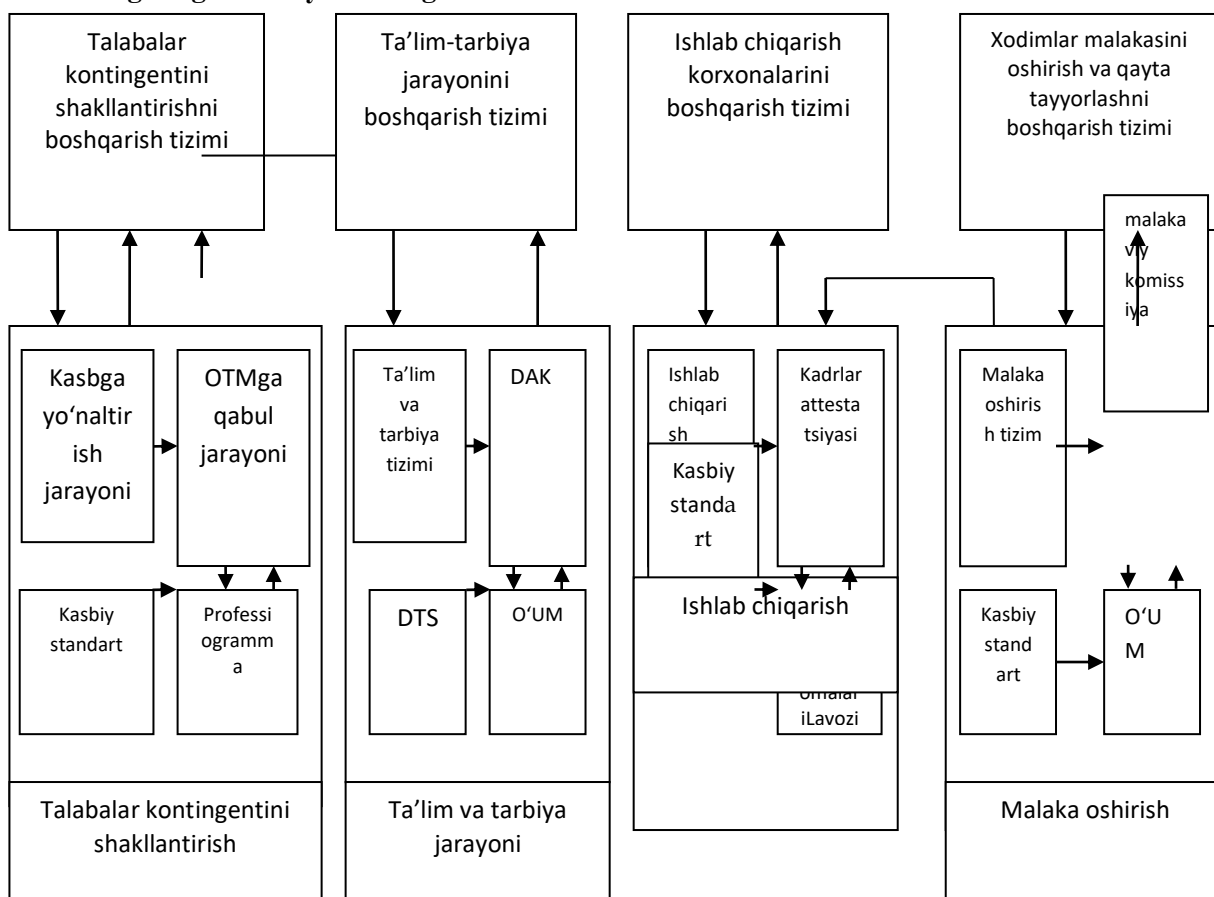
Talabalar kontingentini shakllantirishni boshqarish tizimi

Ta'lim-tarbiya jarayonini boshqarish tizimi

Ishlab chiqarish korxonalarini boshqarish tizimi

Xodimlar malakasini oshirish va qayta tayyorlashni boshqarish tizimi

malakaviy komissiya

Kasbga yo'naltirish jarayoni

OTMga qabul jarayoni

Kasbiy standart

Professiogramma

Ta'lim va tarbiya tizimi

DAK

DTS

O'UM

Ishlab chiqarish

Kadrlar attestatsiyasi

Kasbiy standart

Ishlab chiqarish

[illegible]omalari iLavozi

Malaka oshirish tizim

Kasbiy standart

O'UM

Talabalar kontingentini shakllantirish

Ta'lim va tarbiya jarayoni

Malaka oshirish